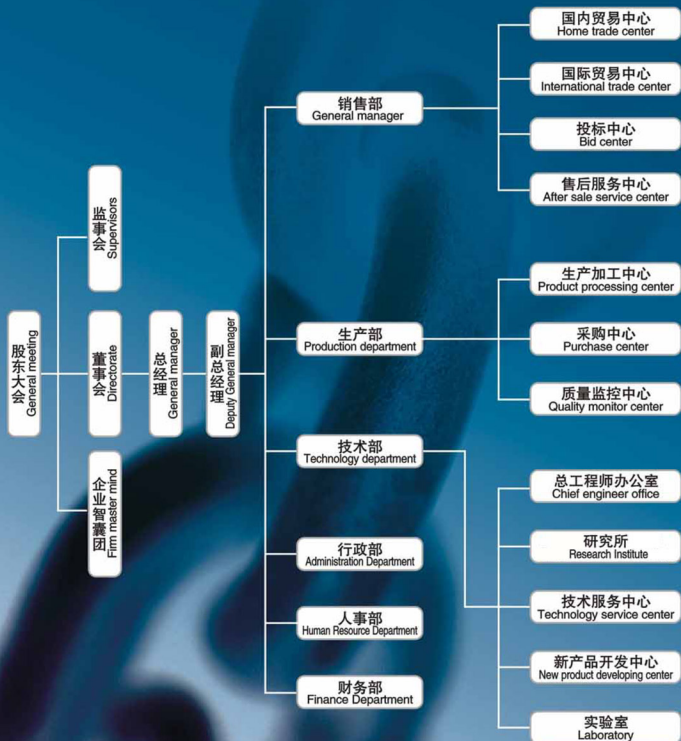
股东大会
General meeting

监事会
Supervisors

董事会
Directorate

企业智囊团
Firm master mind

总经理
General manager

副总经理
Deputy General manager

销售部
General manager

生产部
Production department

技术部
Technology department

行政部
Administration Department

人事部
Human Resource Department

财务部
Finance Department

国内贸易中心
Home trade center

国际贸易中心
International trade center

投标中心
Bid center

售后服务中心
After sale service center

生产加工中心
Product processing center

采购中心
Purchase center

质量监控中心
Quality monitor center

总工程师办公室
Chief engineer office

研究所
Research Institute

技术服务中心
Technology service center

新产品开发中心
New product developing center

实验室
Laboratory